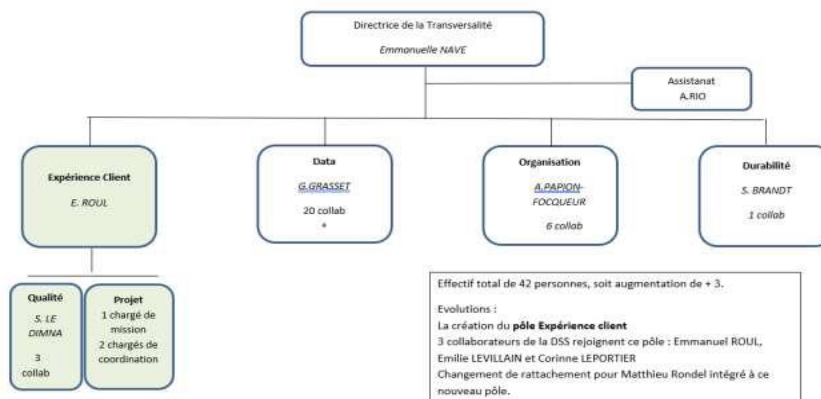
Directrice de la Transversalité
Emmanuelle NAVE

Assistanat
A.RIO

Expérience Client
E. ROUL

Data
G.GRASSET
20 collab
*

Organisation
A.PAPION-FOCQUEUR
6 collab

Durabilité
S. BRANDT
1 collab

Qualité
S. LE DIMNA
3 collab

Projet
1 chargé de mission
2 chargés de coordination

Effectif total de 42 personnes, soit augmentation de + 3.

Evolutions :
La création du pôle Expérience client
3 collaborateurs de la DSS rejoignent ce pôle : Emmanuel ROUL, Emilie LEVILLAIN et Corinne LEPORTIER
Changement de rattachement pour Matthieu Rondel intégré à ce nouveau pôle.